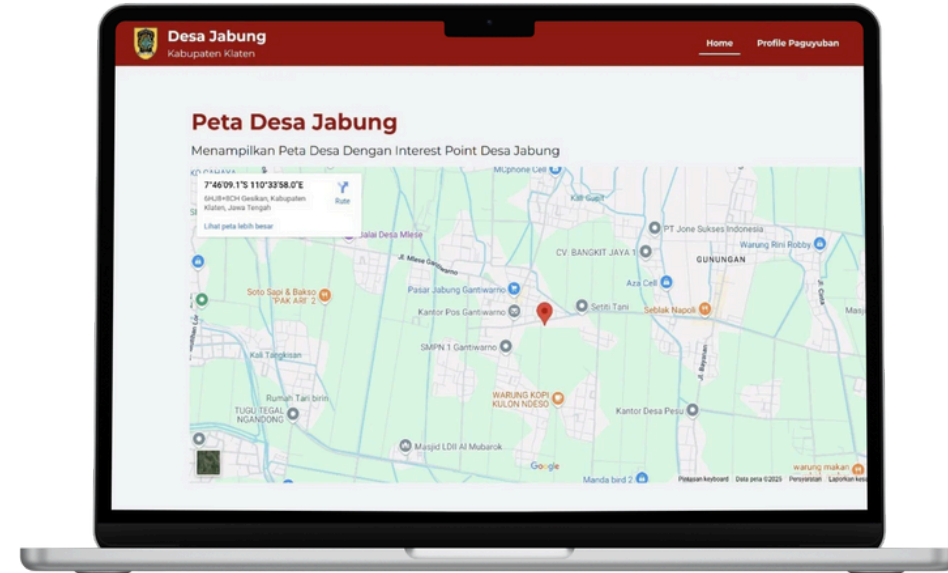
Desa Jabung
Kabupaten Klaten

Home Profile Paguyuban

Peta Desa Jabung

Menampilkan Peta Desa Dengan Interest Point Desa Jabung

7°46'09.1"S 110°33'58.0"E
6HJ8+8CH Gesikan, Kabupaten Klaten, Jawa Tengah
Rute
Lihat peta lebih besar

MCphone Cell
Kali Gatal
PT Jone Sukses Indonesia
CV. BANGKIT JAYA 1
Warung Rini Robby
GUNUNGAN
Jalai Desa Mlese
Jl. Mlese Gantiwarno
Aza Cell
Soto Sapi & Bakso "PAK ARI" 2
Pasar Jabung Gantiwarno
Setiti Tani
Seblak Napoli
Kantor Pos Gantiwarno
SMPN 1 Gantiwarno
Kali Tangkisan
Rumah Tani birin
TUGU TEGAL NGANDONG
WARUNG KOPI KULON NDESO
Kantor Desa Pesu
Masjid LDII Al Mubarok
Google
Manda bird 2
warung makan
Pintasan keyboard Data peta ©2025 Persyaratan Laporkan kes
Jl. Bayatan
Jl. Cokro
Mas